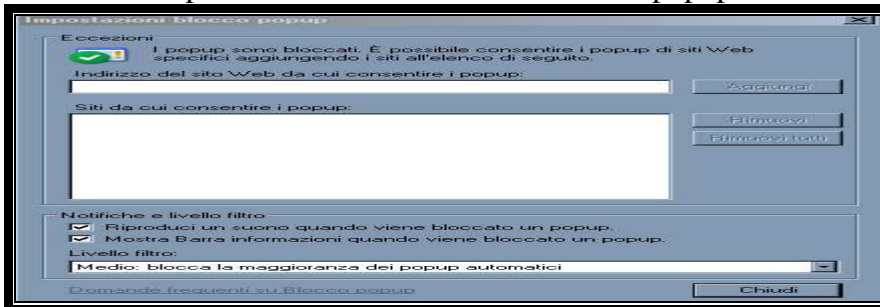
Impostazioni blocco popup

Eccezioni

I popup sono bloccati. È possibile consentire i popup di siti Web specifici aggiungendo i siti all'elenco di seguito.

Indirizzo del sito Web da cui consentire i popup:

Aggiungi

Siti da cui consentire i popup:

Rimuovi

Rimuovi tutti

Notifiche e livello filtro

Riproduci un suono quando viene bloccato un popup.

Mostra Barra informazioni quando viene bloccato un popup.

Livello filtro:

Medio: blocca la maggioranza dei popup automatici

Domande frequenti su Blocco popup

Chiudi